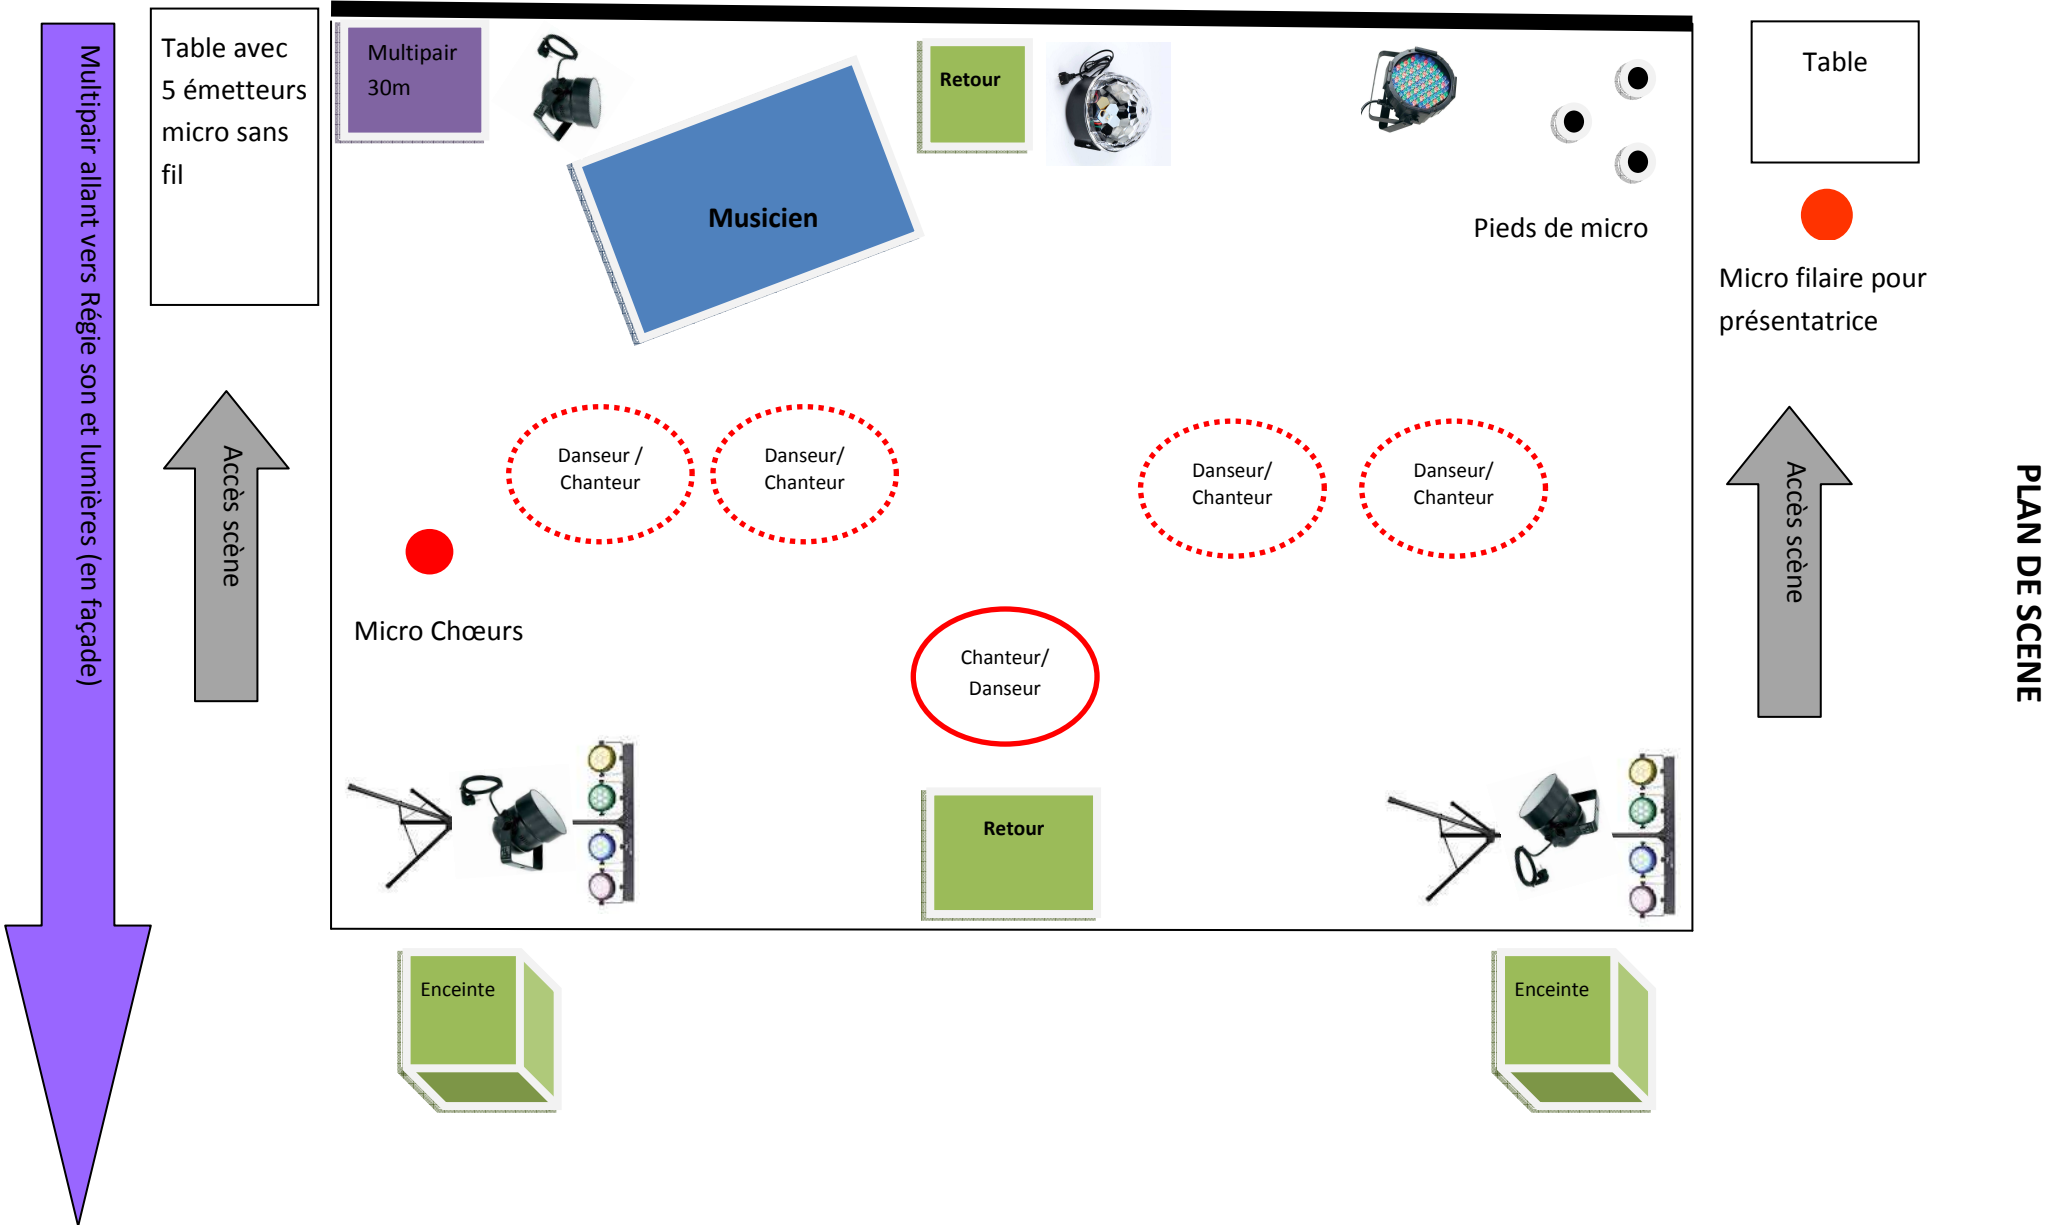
Multipair allant vers Régie son et lumières (en façade)

Table avec 5 émetteurs micro sans fil

Accès scène

Multipair 30m

Musicien

Retour

Pieds de micro

Table

Micro filaire pour présentatrice

Accès scène

PLAN DE SCENE

Danseur / Chanteur

Danseur/ Chanteur

Danseur/ Chanteur

Danseur/ Chanteur

Micro Chœurs

Chanteur/ Danseur

Retour

Enceinte

Enceinte